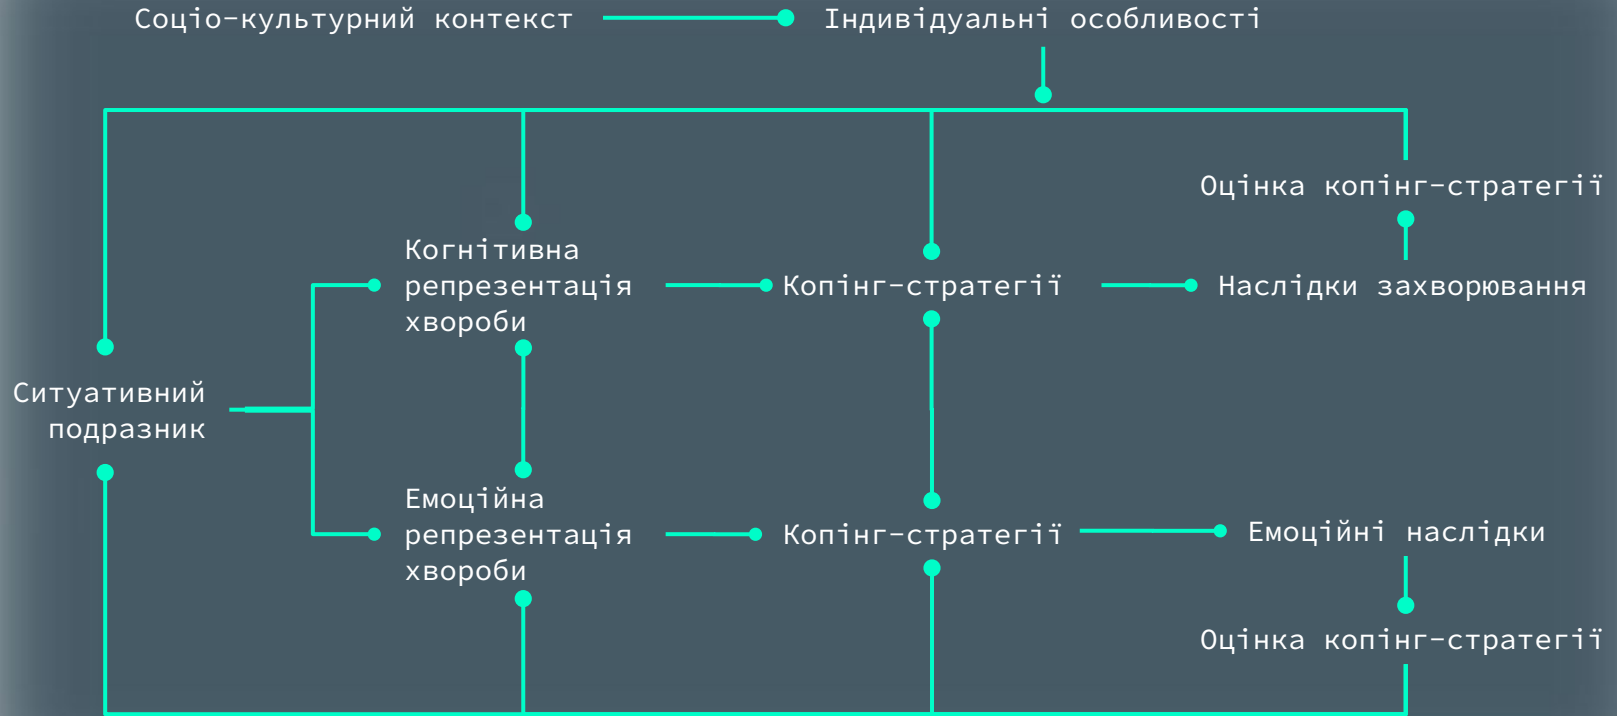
Соціо-культурний контекст

Індивідуальні особливості

Оцінка копінг-стратегії

Когнітивна репрезентація хвороби

Копінг-стратегії

Наслідки захворювання

Ситуативний подразник

Емоційна репрезентація хвороби

Копінг-стратегії

Емоційні наслідки

Оцінка копінг-стратегії